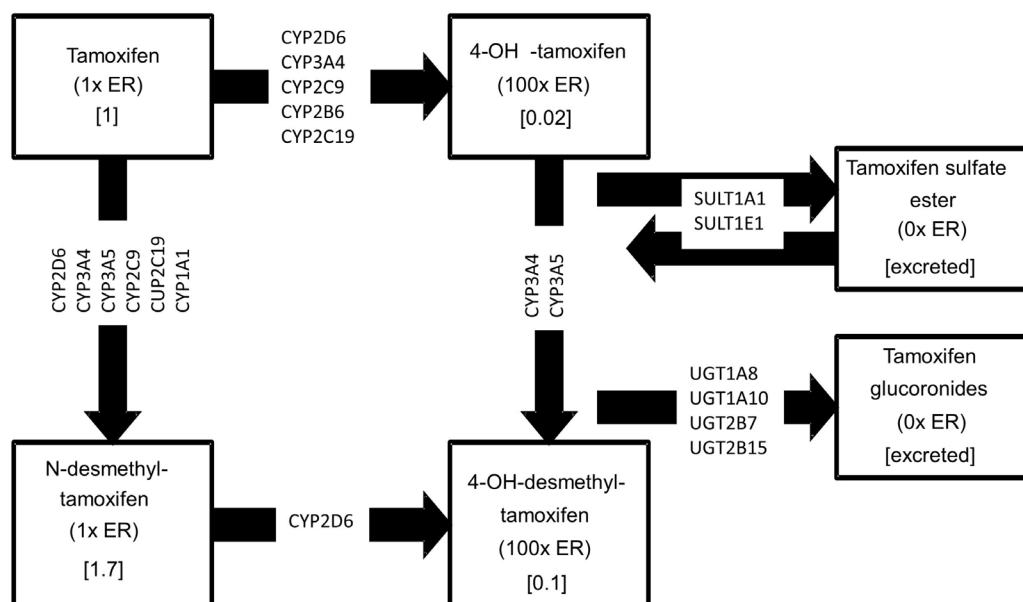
Tamoxifen
(1x ER)
[1]

CYP2D6
CYP3A4
CYP2C9
CYP2B6
CYP2C19

4-OH -tamoxifen
(100x ER)
[0.02]

SULT1A1
SULT1E1

Tamoxifen sulfate ester
(0x ER)
[excreted]

CYP2D6
CYP3A4
CYP3A5
CYP2C9
CUP2C19
CYP1A1

CYP3A4
CYP3A5

UGT1A8
UGT1A10
UGT2B7
UGT2B15

Tamoxifen glucoronides
(0x ER)
[excreted]

N-desmethyl-tamoxifen
(1x ER)
[1.7]

CYP2D6

4-OH-desmethyl-tamoxifen
(100x ER)
[0.1]